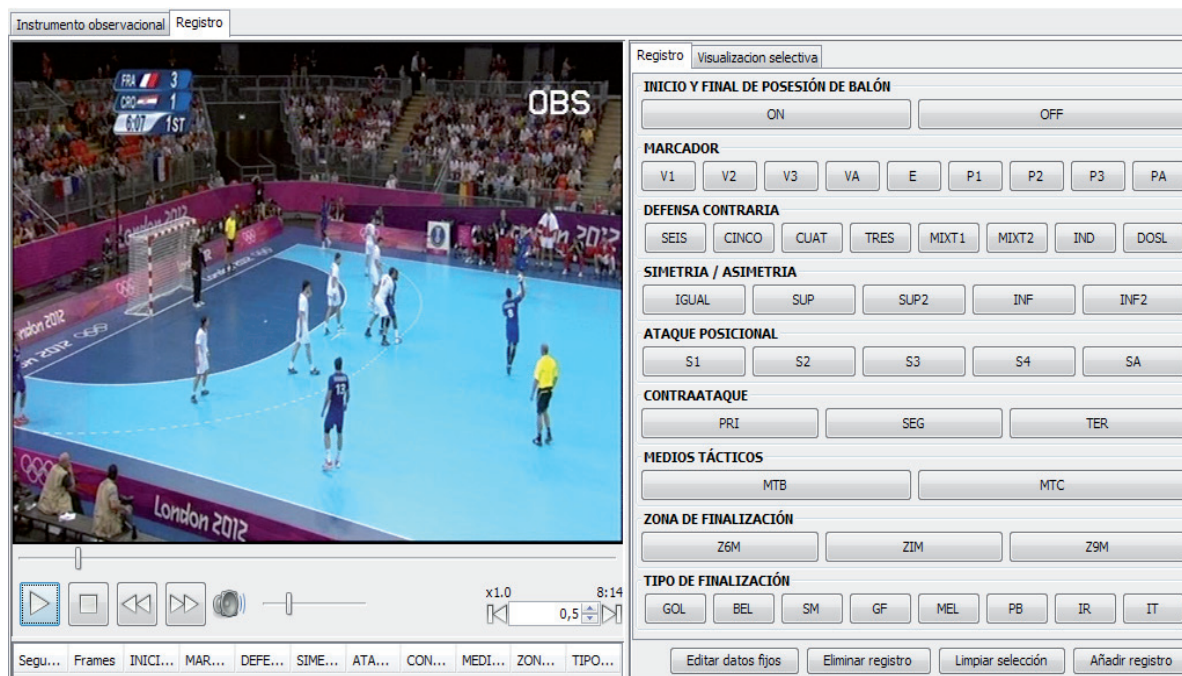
Instrumento observacional | Registro

FRA 3
CRO 1
6:07 1ST
OBS
London 2012
London 2012
London 2012

x1.0 8:14
0,5

| Segu... | Frames | INICI... | MAR... | DEFE... | SIME... | ATA... | CON... | MEDI... | ZON... | TIPO... |
|---|---|---|---|---|---|---|---|---|---|---|

Registro | Visualizacion selectiva

INICIO Y FINAL DE POSESIÓN DE BALÓN
ON | OFF

MARCADOR
V1 | V2 | V3 | VA | E | P1 | P2 | P3 | PA

DEFENSA CONTRARIA
SEIS | CINCO | CUAT | TRES | MIXT1 | MIXT2 | IND | DOSL

SIMETRIA / ASIMETRIA
IGUAL | SUP | SUP2 | INF | INF2

ATAQUE POSICIONAL
S1 | S2 | S3 | S4 | SA

CONTRAATAQUE
PRI | SEG | TER

MEDIOS TÁCTICOS
MTB | MTC

ZONA DE FINALIZACIÓN
Z6M | ZIM | Z9M

TIPO DE FINALIZACIÓN
GOL | BEL | SM | GF | MEL | PB | IR | IT

Editar datos fijos | Eliminar registro | Limpiar selección | Añadir registro